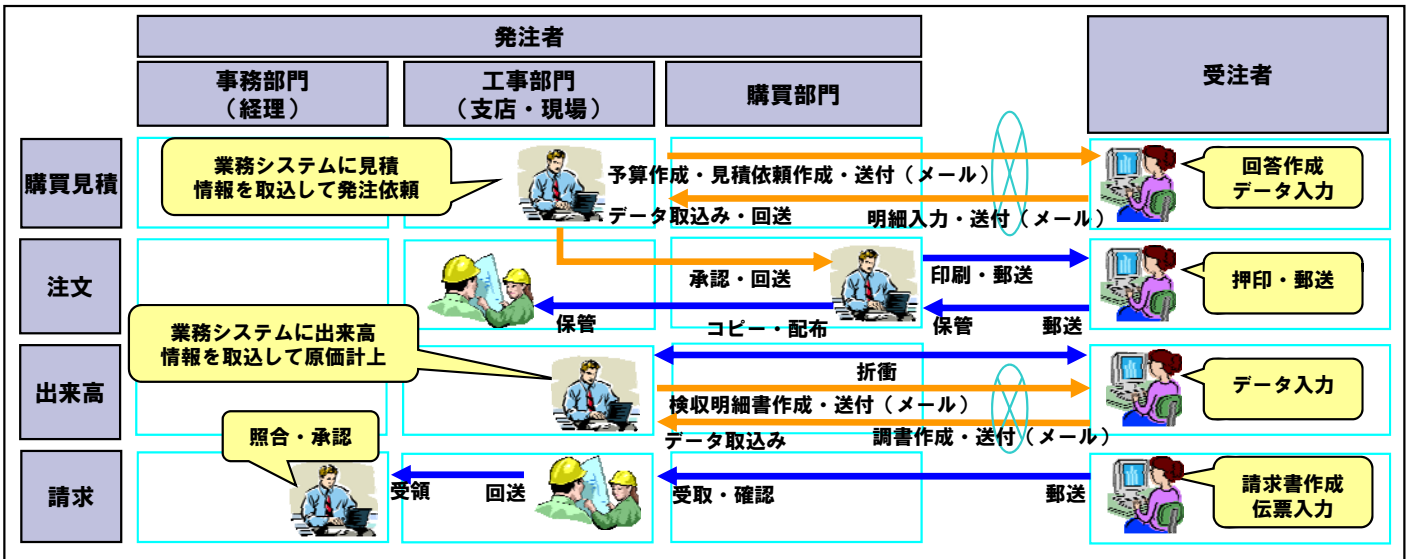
発注者

事務部門（経理）

工事部門（支店・現場）

購買部門

受注者

購買見積

業務システムに見積情報を取込して発注依頼

予算作成・見積依頼作成・送付（メール）

データ取込み・回送

明細入力・送付（メール）

回答作成データ入力

注文

承認・回送

印刷・郵送

押印・郵送

保管

コピー・配布

保管

郵送

業務システムに出来高情報を取込して原価計上

出来高

折衝

検収明細書作成・送付（メール）

データ入力

データ取込み

調書作成・送付（メール）

照合・承認

請求

受領

回送

受取・確認

郵送

請求書作成伝票入力